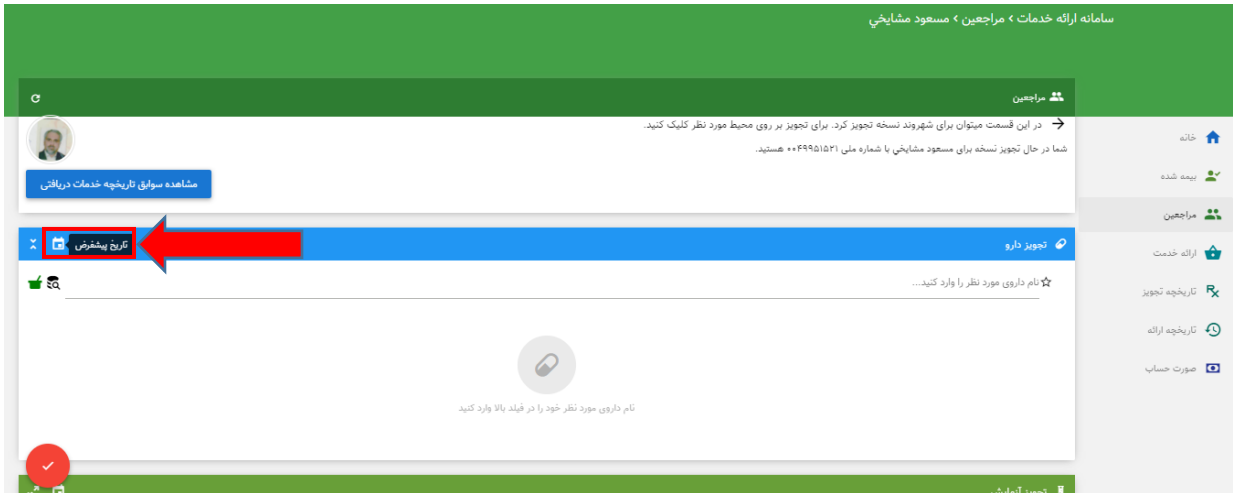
سامانه ارائه خدمات › مراجعین › مسعود مشایخي

مراجعین

در این قسمت میتوان برای شهروند نسخه تجویز کرد. برای تجویز بر روی محیط مورد نظر کلیک کنید.

شما در حال تجویز نسخه برای مسعود مشایخي با شماره ملی ۰۰۴۹۹۵۱۵۲۱ هستید.

مشاهده سوابق تاریخچه خدمات دریافتی

خانه
بیمه شده
مراجعین
ارائه خدمت
تاریخچه تجویز
تاریخچه ارائه
صورت حساب

تجویز دارو

تاریخ پیشفرض

نام داروی مورد نظر را وارد کنید...

نام داروی مورد نظر خود را در فیلد بالا وارد کنید

تجویز آزمایش